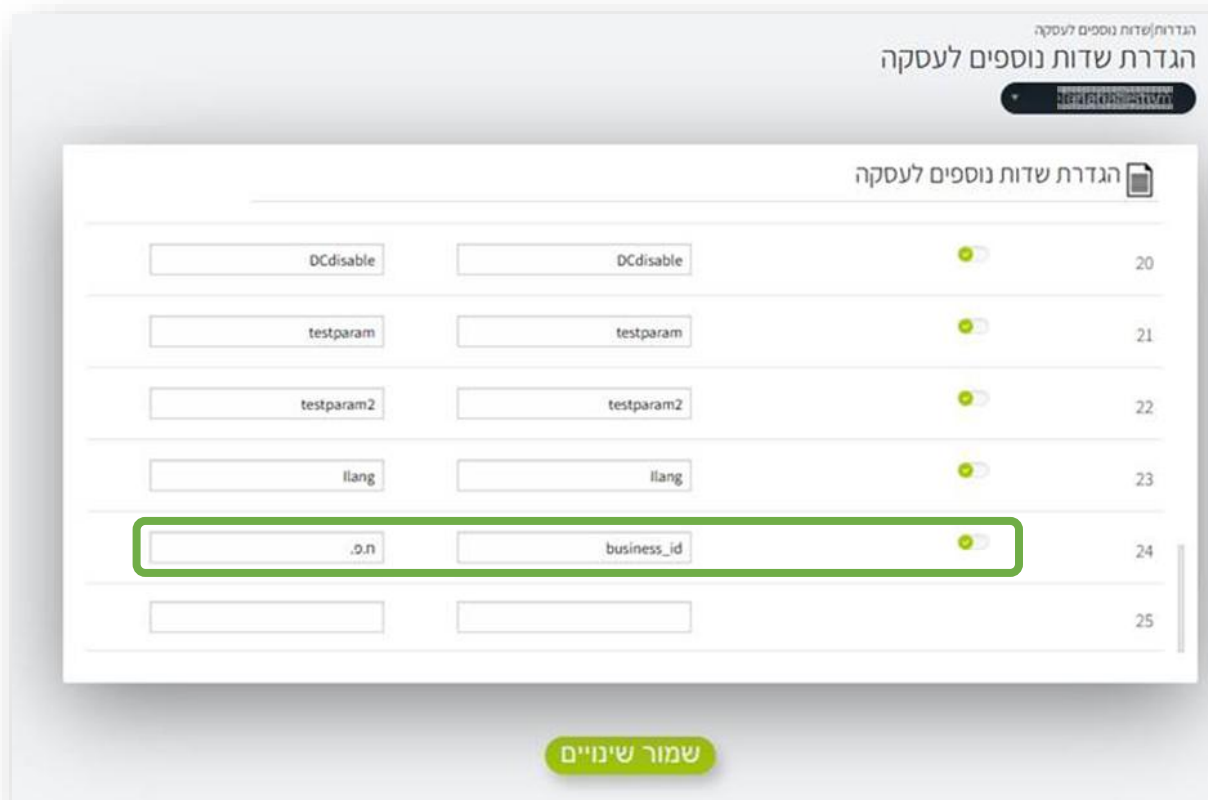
הגדרות|שדות נוספים לעסקה

הגדרת שדות נוספים לעסקה

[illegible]

הגדרת שדות נוספים לעסקה

| | | | |
|---|---|---|---|
| 20 | | DCdisable | DCdisable |
| 21 | | testparam | testparam |
| 22 | | testparam2 | testparam2 |
| 23 | | llang | llang |
| 24 | | business_id | ח.פ. |
| 25 | | | |

שמור שינויים